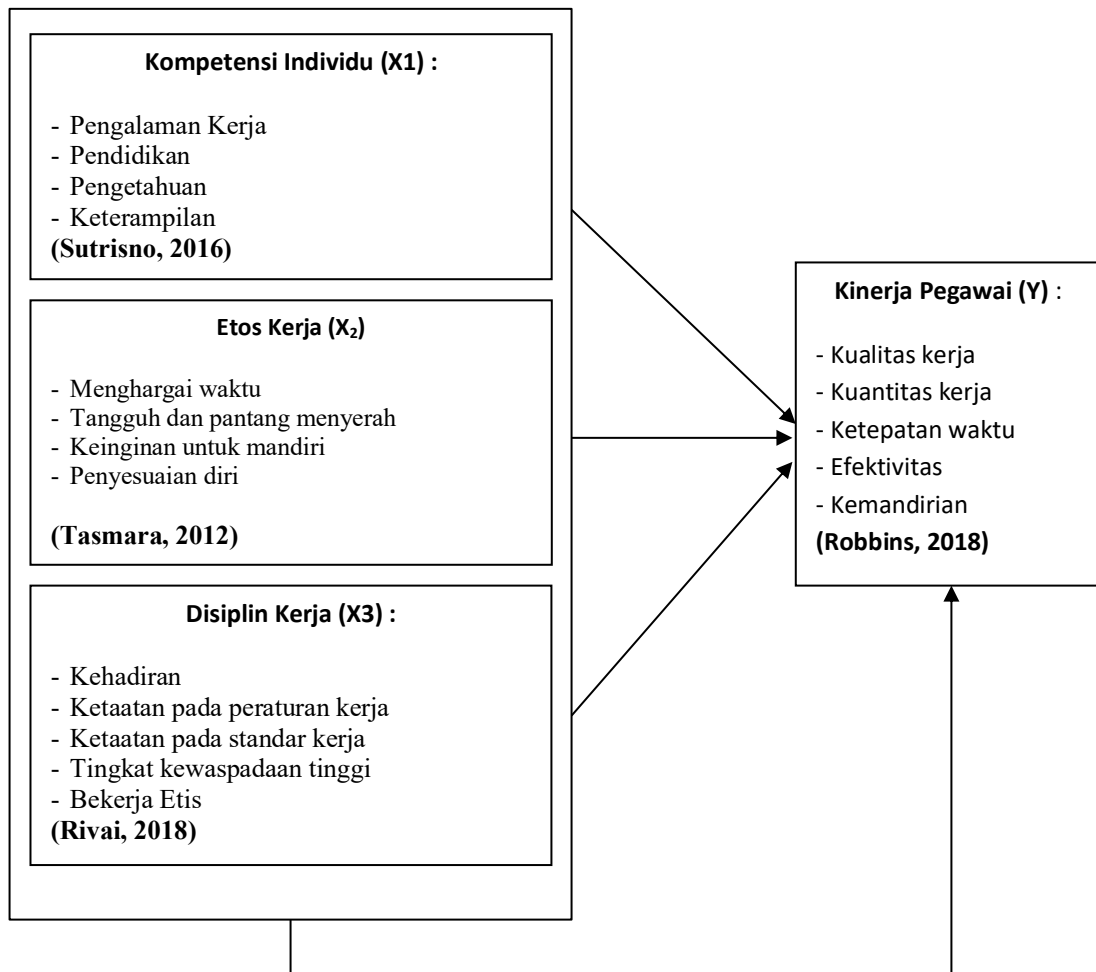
Kompetensi Individu (X1) :

- Pengalaman Kerja
- Pendidikan
- Pengetahuan
- Keterampilan
(Sutrisno, 2016)

Etos Kerja ($X_2$)

- Menghargai waktu
- Tangguh dan pantang menyerah
- Keinginan untuk mandiri
- Penyesuaian diri

(Tasmara, 2012)

Disiplin Kerja (X3) :

- Kehadiran
- Ketaatan pada peraturan kerja
- Ketaatan pada standar kerja
- Tingkat kewaspadaan tinggi
- Bekerja Etis
(Rivai, 2018)

Kinerja Pegawai (Y) :

- Kualitas kerja
- Kuantitas kerja
- Ketepatan waktu
- Efektivitas
- Kemandirian
(Robbins, 2018)